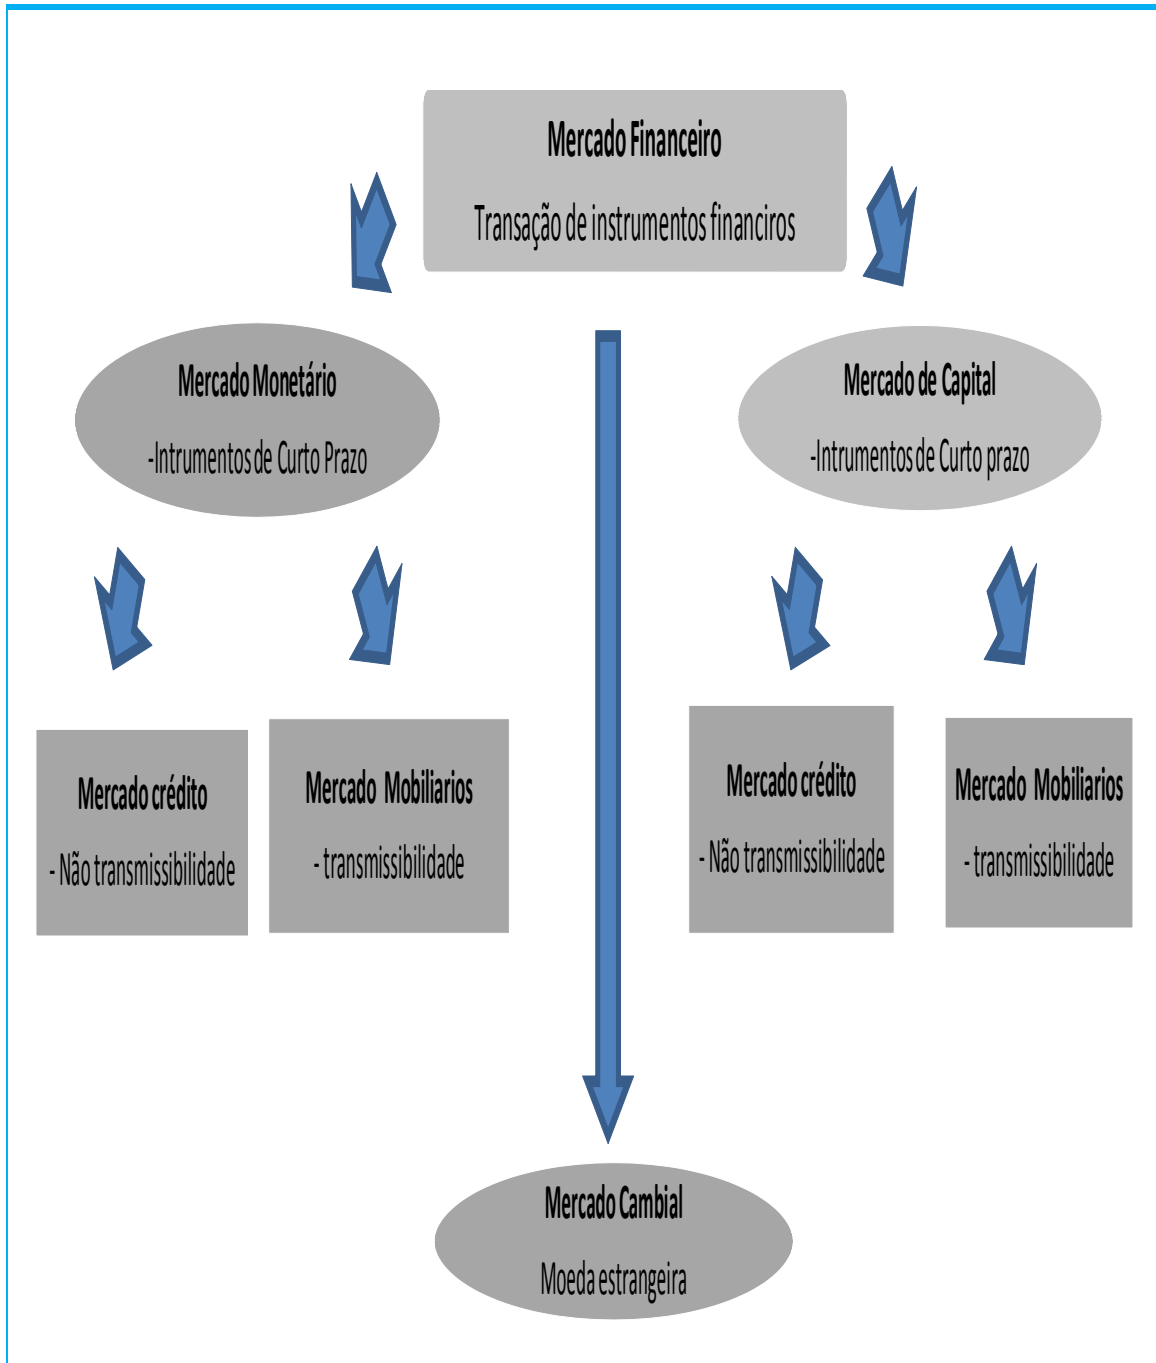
Mercado Financeiro

Transação de instrumentos financiros

Mercado Monetário

-Intrumentos de Curto Prazo

Mercado de Capital

-Intrumentos de Curto prazo

Mercado crédito

- Não transmissibilidade

Mercado Mobiliarios

- transmissibilidade

Mercado crédito

- Não transmissibilidade

Mercado Mobiliarios

- transmissibilidade

Mercado Cambial

Moeda estrangeira